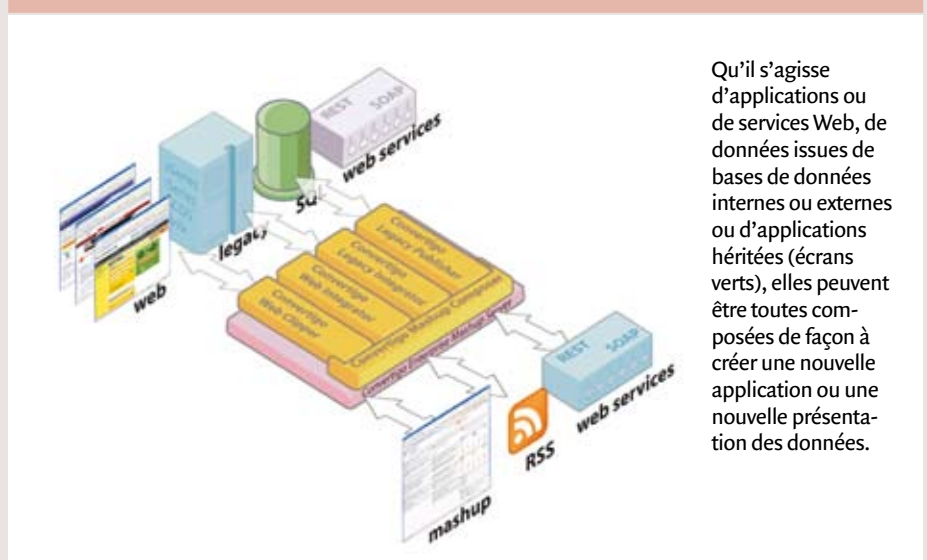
REST SOAP

web services

SQL

legacy

web

Convertigo Legacy Publisher

Convertigo Legacy Integrator

Convertigo Web Integrator

Convertigo Web Clipper

Convertigo Mashup Composer

Convertigo Enterprise Mashup Server

REST SOAP

web services

RSS

mashup

Qu'il s'agisse d'applications ou de services Web, de données issues de bases de données internes ou externes ou d'applications héritées (écrans verts), elles peuvent être toutes composées de façon à créer une nouvelle application ou une nouvelle présentation des données.